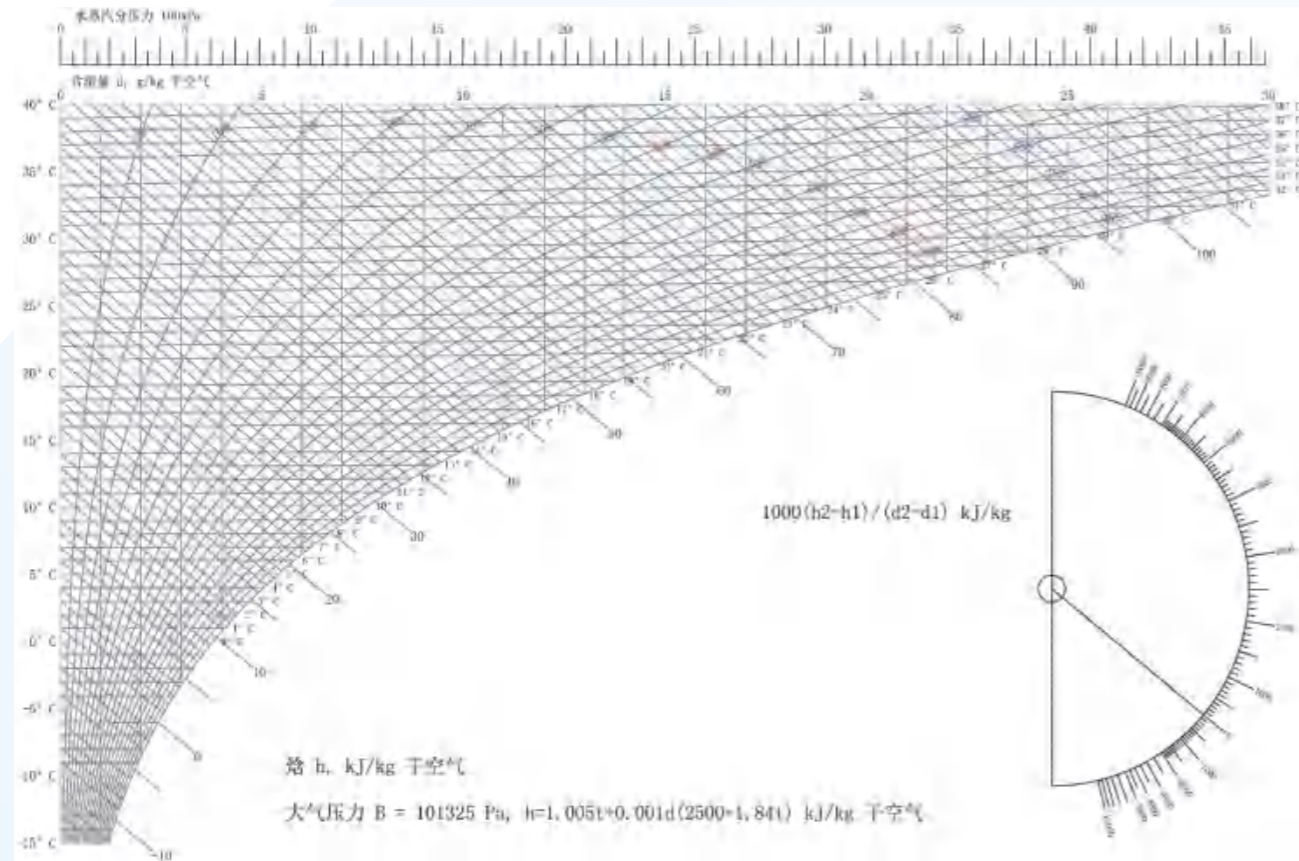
水蒸汽分压力 100mPa

0 5 10 15 20 25 30 35 40 45

含湿量 d, g/kg 干空气

0 5 10 15 20 25 30

40° C

35° C

30° C

25° C

20° C

15° C

10° C

5° C

0° C

-5° C

-10° C

-15° C

100

90

80

70

60

50

40

30

20

10

0

-10

1000(h2-h1)/(d2-d1) kJ/kg

焓 h, kJ/kg 干空气

大气压力 B = 101325 Pa, h=1.005t+0.001d(2500+1.84t) kJ/kg 干空气